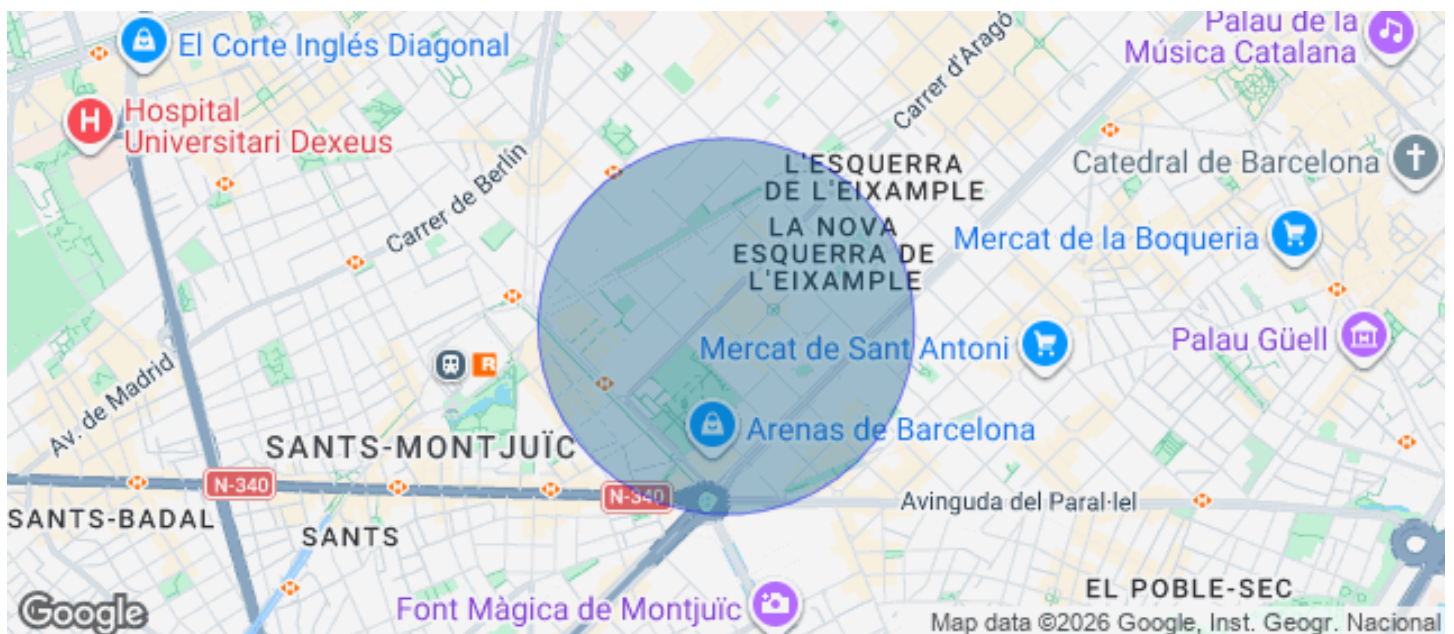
El Corte Inglés Diagonal

Palau de la Música Catalana

Hospital Universitari Dexeus

Carrer d'Aragó

L'ESQUERRA DE L'EIXAMPLE

Catedral de Barcelona

Carrer de Berlín

LA NOVA ESQUERRA DE L'EIXAMPLE

Mercat de la Boqueria

Mercat de Sant Antoni

Palau Güell

Av. de Madrid

Arenas de Barcelona

SANTS-MONTJUÏC

N-340

N-340

Avinguda del Paral·lel

SANTS-BADAL

SANTS

EL POBLE-SEC

Google

Font Màgica de Montjuïc

Map data ©2026 Google, Inst. Geogr. Nacional